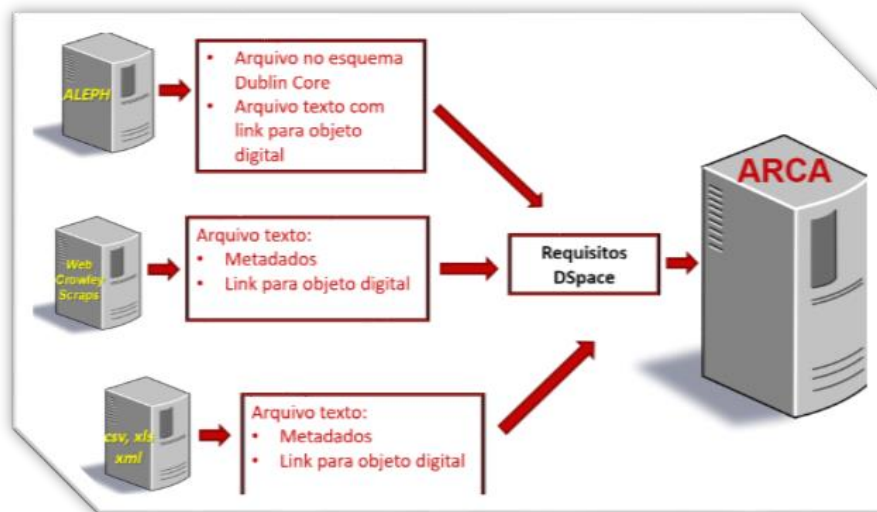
ALEPH

- Arquivo no esquema Dublin Core
- Arquivo texto com link para objeto digital

Web Crowley Scraps

Arquivo texto:
- Metadados
- Link para objeto digital

Requisitos DSpace

ARCA

csv, xls xml

Arquivo texto:
- Metadados
- Link para objeto digital